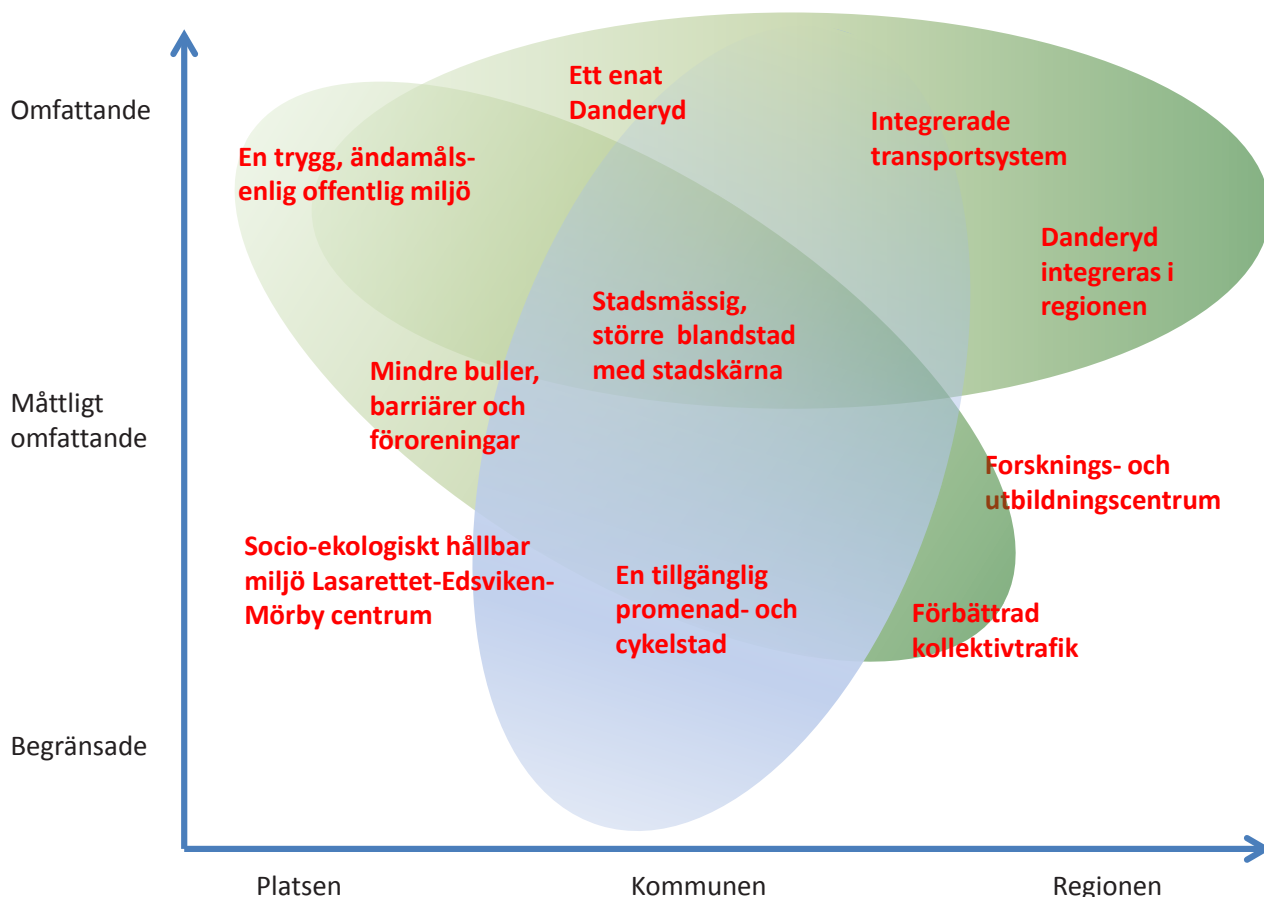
Omfattande

Måttligt omfattande

Begränsade

Ett enat Danderyd

Integrerade transportsystem

En trygg, ändamålsenlig offentlig miljö

Danderyd integreras i regionen

Stadsmässig, större blandstad med stadskärna

Mindre buller, barriärer och föroreningar

Forsknings- och utbildningscentrum

Socio-ekologiskt hållbar miljö Lasarettet-Edsviken-Mörby centrum

En tillgänglig promenad- och cykelstad

Förbättrad kollektivtrafik

Platsen

Kommunen

Regionen